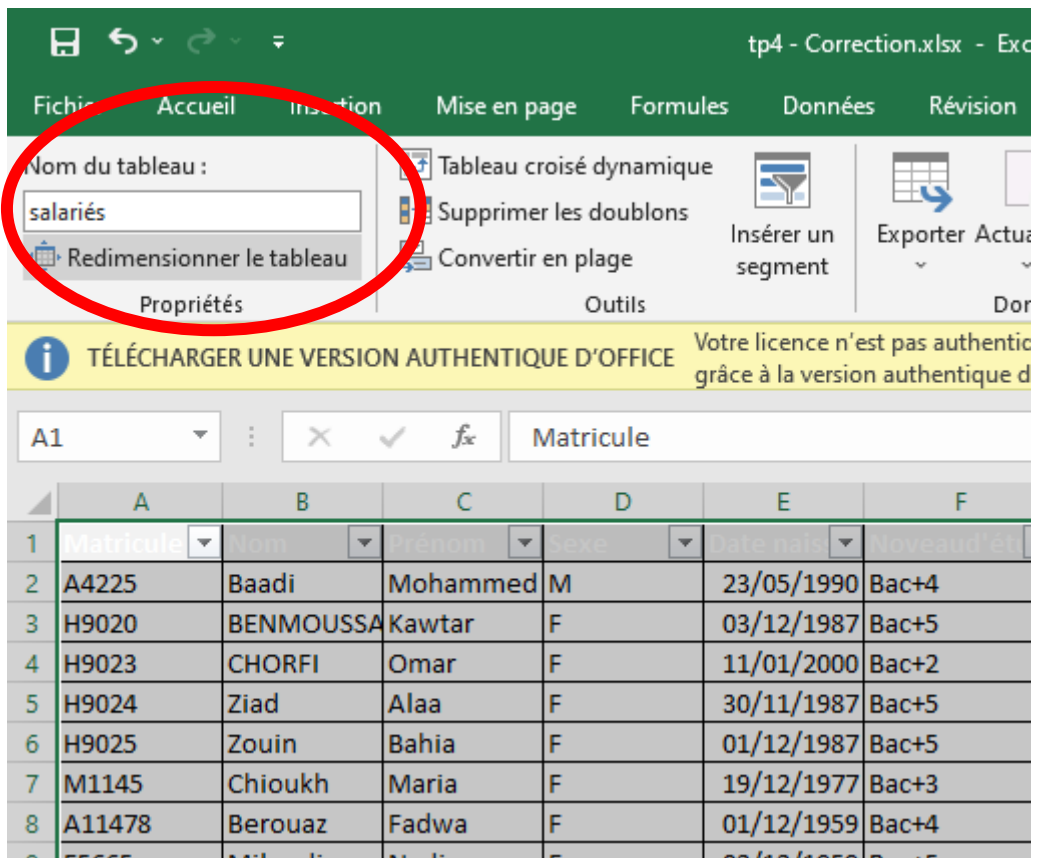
tp4 - Correction.xlsx - Exc

Fichi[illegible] Accueil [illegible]tion Mise en page Formules Données Révision

Nom du tableau :
salariés
Redimensionner le tableau
Propriétés

Tableau croisé dynamique
Supprimer les doublons
Convertir en plage
Outils

Insérer un segment

Exporter Actua
Do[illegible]

TÉLÉCHARGER UNE VERSION AUTHENTIQUE D'OFFICE
Votre licence n'est pas authentic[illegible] grâce à la version authentique d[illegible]

A1
Matricule

| | A | B | C | D | E | F |
|---|---|---|---|---|---|---|
| 1 | Matricule | Nom | Prénom | Sexe | Date nais | Noveaud'étu |
| 2 | A4225 | Baadi | Mohammed | M | 23/05/1990 | Bac+4 |
| 3 | H9020 | BENMOUSSA | Kawtar | F | 03/12/1987 | Bac+5 |
| 4 | H9023 | CHORFI | Omar | F | 11/01/2000 | Bac+2 |
| 5 | H9024 | Ziad | Alaa | F | 30/11/1987 | Bac+5 |
| 6 | H9025 | Zouin | Bahia | F | 01/12/1987 | Bac+5 |
| 7 | M1145 | Chioukh | Maria | F | 19/12/1977 | Bac+3 |
| 8 | A11478 | Berouaz | Fadwa | F | 01/12/1959 | Bac+4 |
| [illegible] | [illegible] | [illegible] | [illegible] | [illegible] | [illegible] | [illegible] |